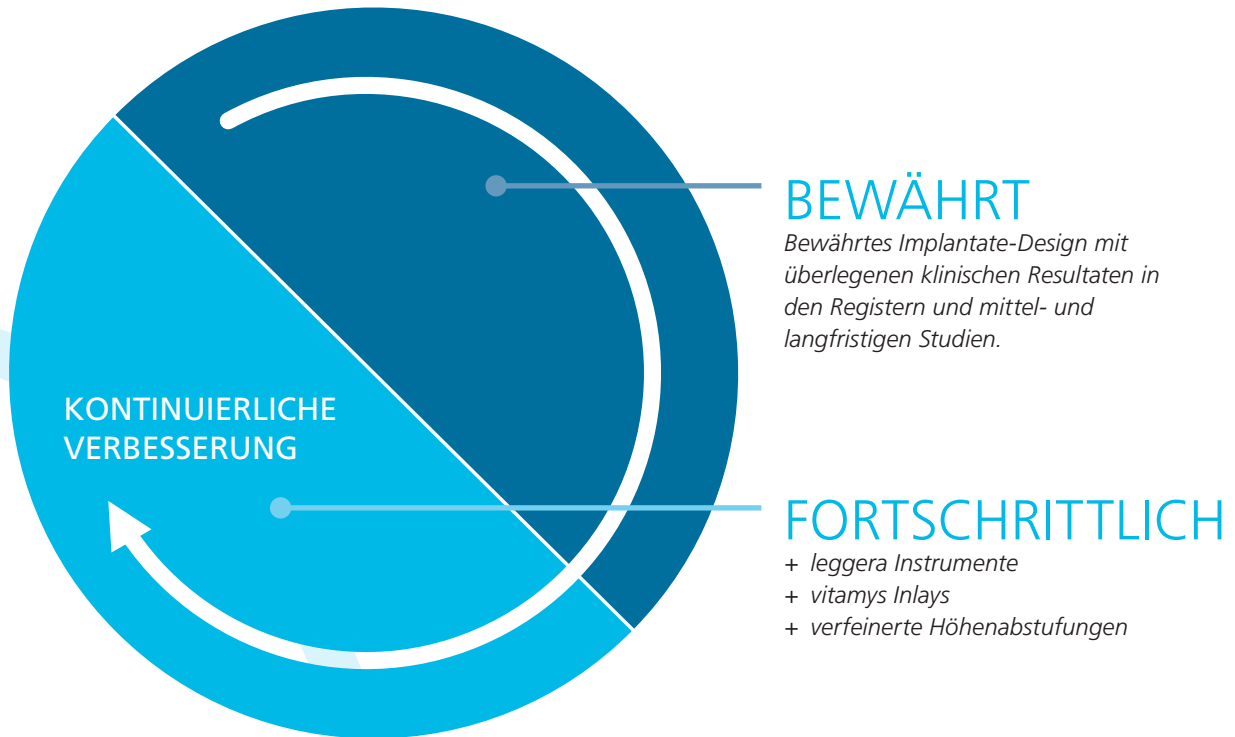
KONTINUIERLICHE VERBESSERUNG

BEWÄHRT

Bewährtes Implantate-Design mit überlegenen klinischen Resultaten in den Registern und mittel- und langfristigen Studien.

FORTSCHRITTLICH

+ leggera Instrumente
+ vitamys Inlays
+ verfeinerte Höhenabstufungen